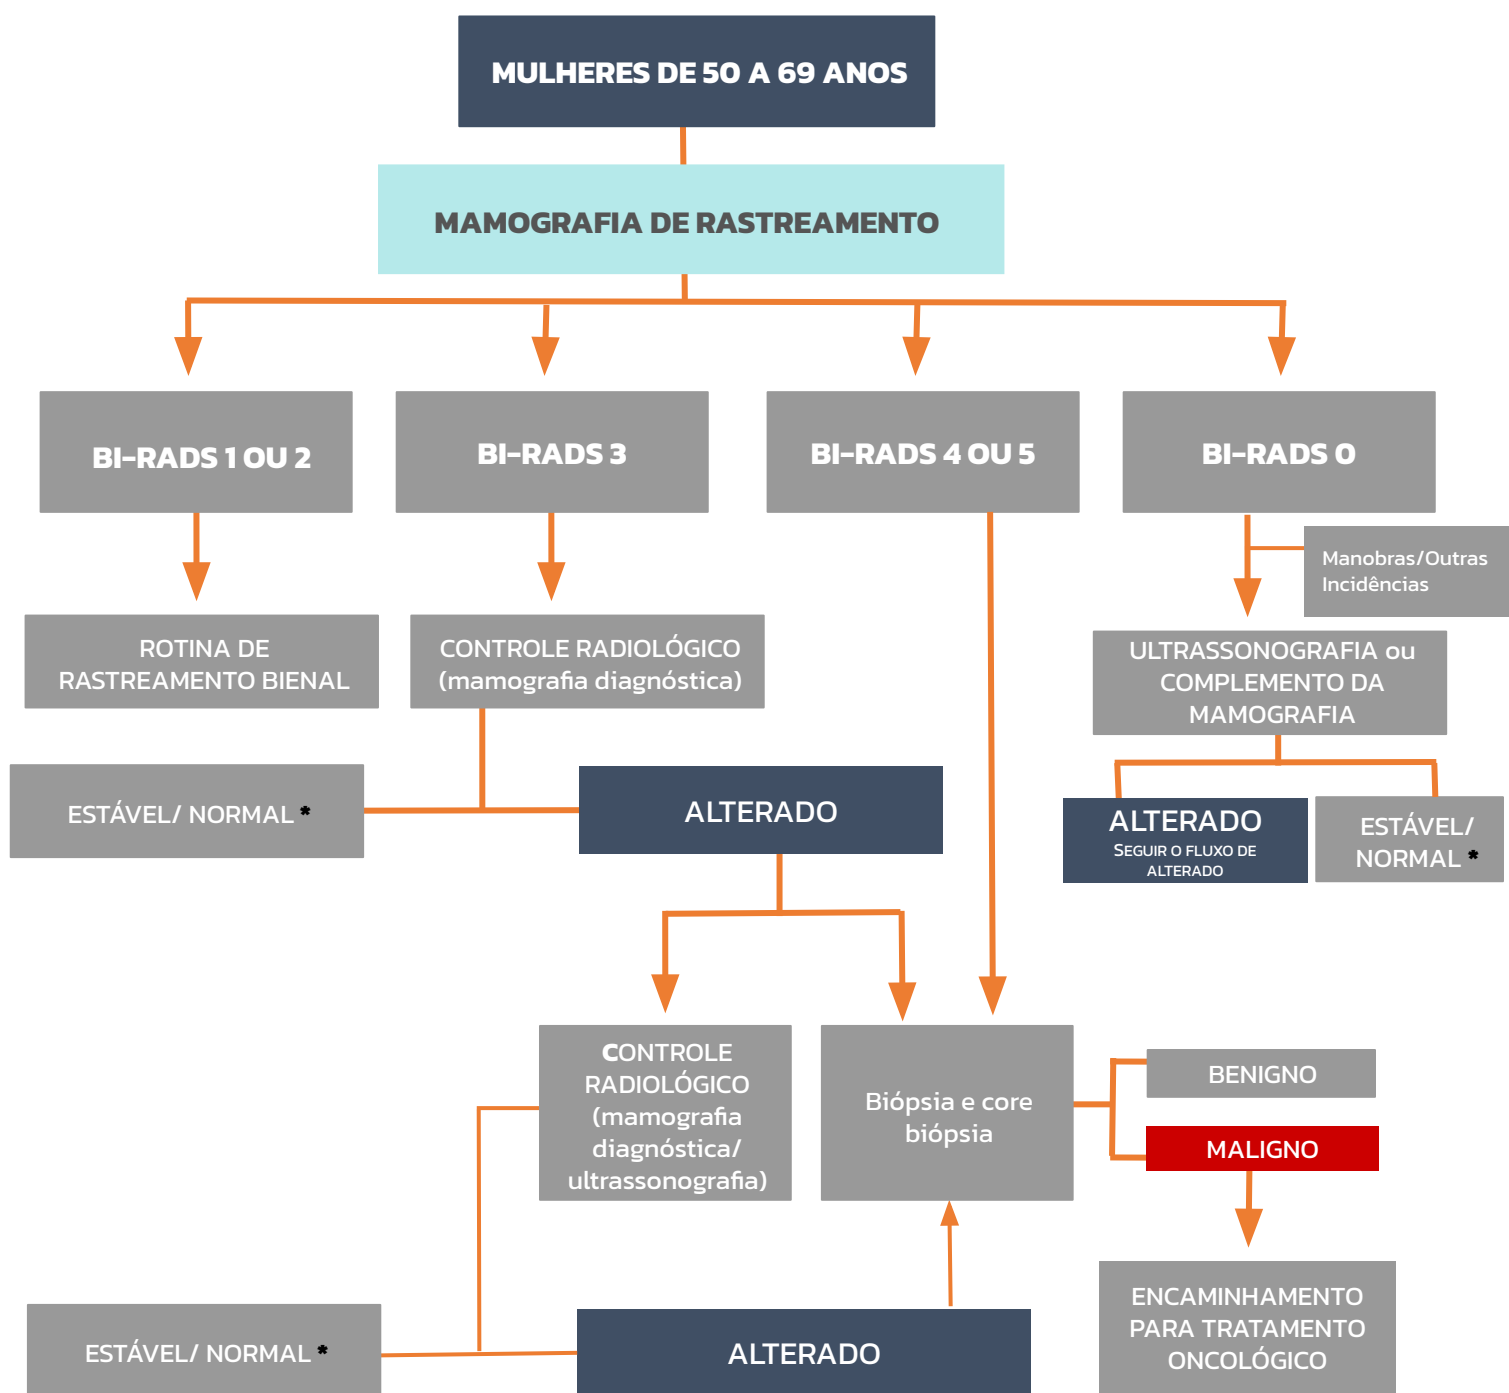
MULHERES DE 50 A 69 ANOS

MAMOGRAFIA DE RASTREAMENTO

BI-RADS 1 OU 2

BI-RADS 3

BI-RADS 4 OU 5

BI-RADS 0

Manobras/Outras Incidências

ROTINA DE RASTREAMENTO BIENAL

CONTROLE RADIOLÓGICO (mamografia diagnóstica)

ULTRASSONOGRAFIA ou COMPLEMENTO DA MAMOGRAFIA

ESTÁVEL/ NORMAL *

ALTERADO

ALTERADO
SEGUIR O FLUXO DE ALTERADO

ESTÁVEL/ NORMAL *

CONTROLE RADIOLÓGICO (mamografia diagnóstica/ ultrassonografia)

Biópsia e core biópsia

BENIGNO

MALIGNO

ENCAMINHAMENTO PARA TRATAMENTO ONCOLÓGICO

ESTÁVEL/ NORMAL *

ALTERADO